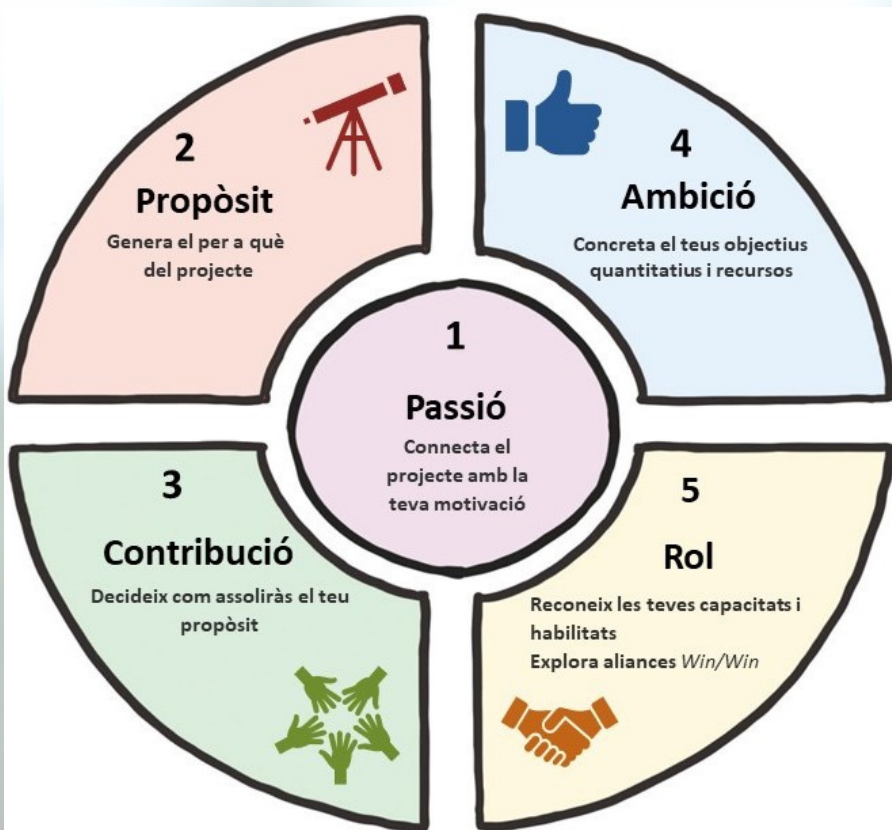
2
Propòsit
Genera el per a què del projecte

4
Ambició
Concreta el teus objectius quantitatius i recursos

1
Passió
Connecta el projecte amb la teva motivació

3
Contribució
Decideix com assoliràs el teu propòsit

5
Rol
Reconeix les teves capacitats i habilitats
Explora aliances *Win/Win*